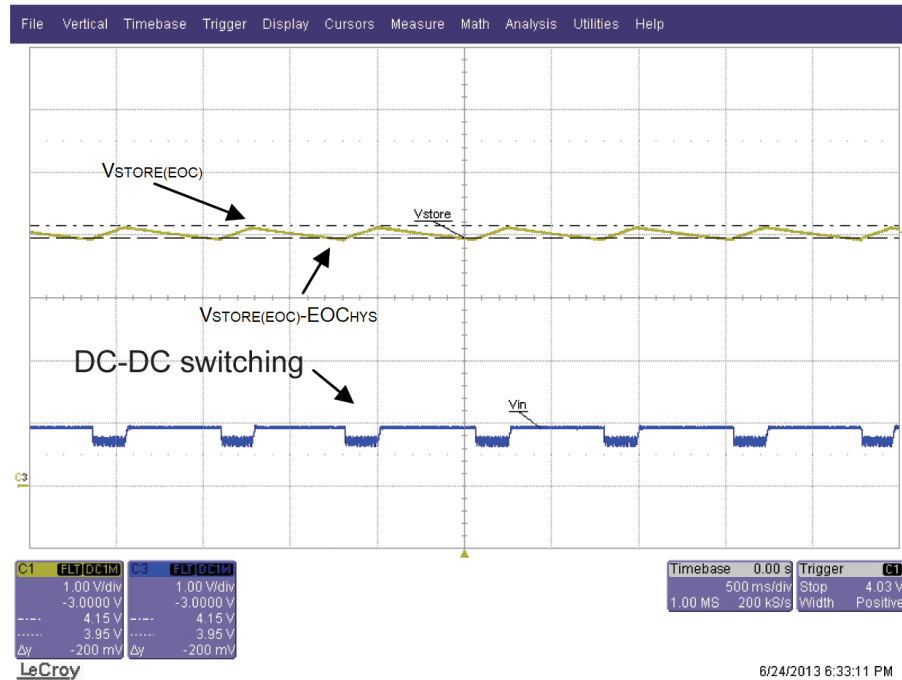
File Vertical Timebase Trigger Display Cursors Measure Math Analysis Utilities Help

VSTORE(EOC)

Vstore

VSTORE(EOC)-EOCHYS

DC-DC switching

Vin

C3

| C1 | FLT DC1M |
|---|---|
| | 1.00 V/div |
| | -3.0000 V |
| ----- | 4.15 V |
| ....... | 3.95 V |
| Δy | -200 mV |

| C3 | FLT DC1M |
|---|---|
| | 1.00 V/div |
| | -3.0000 V |
| ----- | 4.15 V |
| ....... | 3.95 V |
| Δy | -200 mV |

| Timebase | 0.00 s |
|---|---|
| | 500 ms/div |
| 1.00 MS | 200 kS/s |

| Trigger | C1 |
|---|---|
| Stop | 4.03 V |
| Width | Positive |

LeCroy

6/24/2013 6:33:11 PM